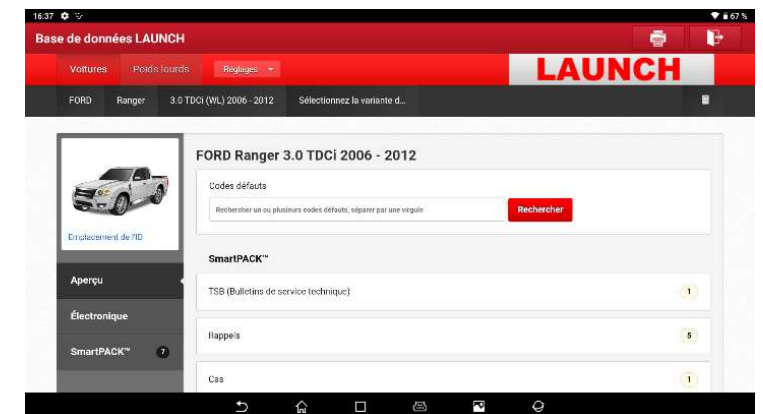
16:37
67 %
Base de données LAUNCH
Voitures
Poids lourds
Réglages
LAUNCH
FORD
Ranger
3.0 TDCi (WL) 2006 - 2012
Sélectionnez la variante d...
Emplacement de l'ID
Aperçu
Électronique
SmartPACK™
?
FORD Ranger 3.0 TDCi 2006 - 2012
Codes défauts
Rechercher un ou plusieurs codes défauts, séparer par une virgule
Rechercher
SmartPACK™
TSB (Bulletins de service technique)
1
Rappels
5
Cas
1